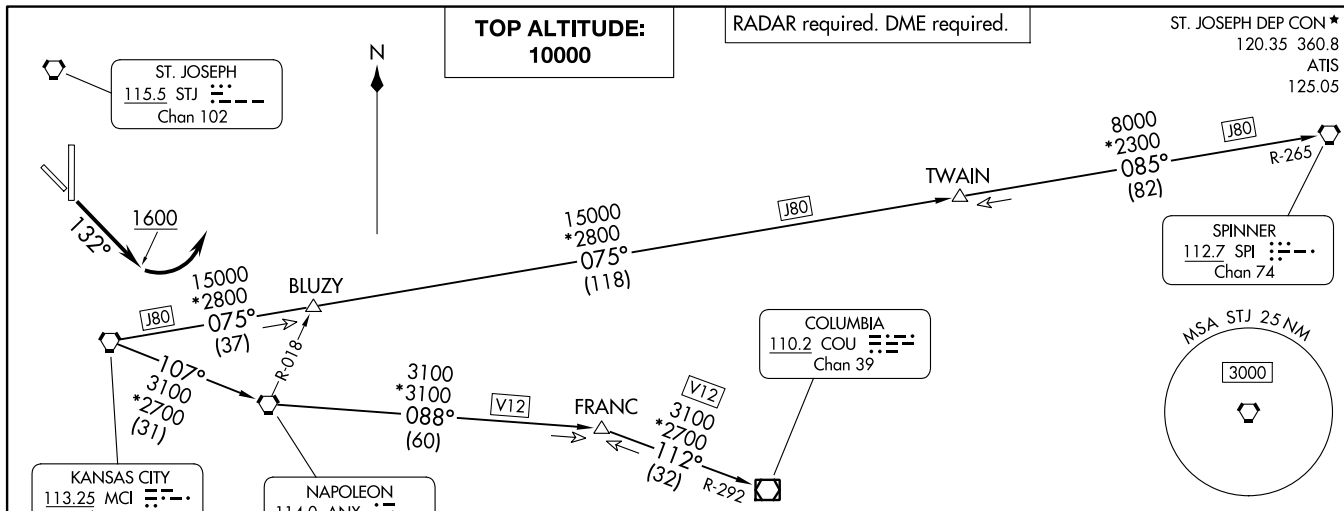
TOP ALTITUDE: 10000

RADAR required. DME required.

ST. JOSEPH DEP CON ★
120.35 360.8
ATIS
125.05

ST. JOSEPH
115.5 STJ
Chan 102

N

1600

132°

15000
*2800
075°
(37)

J80

BLUZY

R-018

15000
*2800
075°
(118)

J80

TWAIN

8000
*2300
085°
(82)

J80

R-265

SPINNER
112.7 SPI
Chan 74

107°
3100
*2700
(31)

3100
*3100
088°
(60)

V12

FRANC

V12

3100
*2700
112°
(32)

R-292

COLUMBIA
110.2 COU
Chan 39

MSA STJ 25 NM

3000

KANSAS CITY
113.25 MCI

NAPOLEON
114.0 ANX